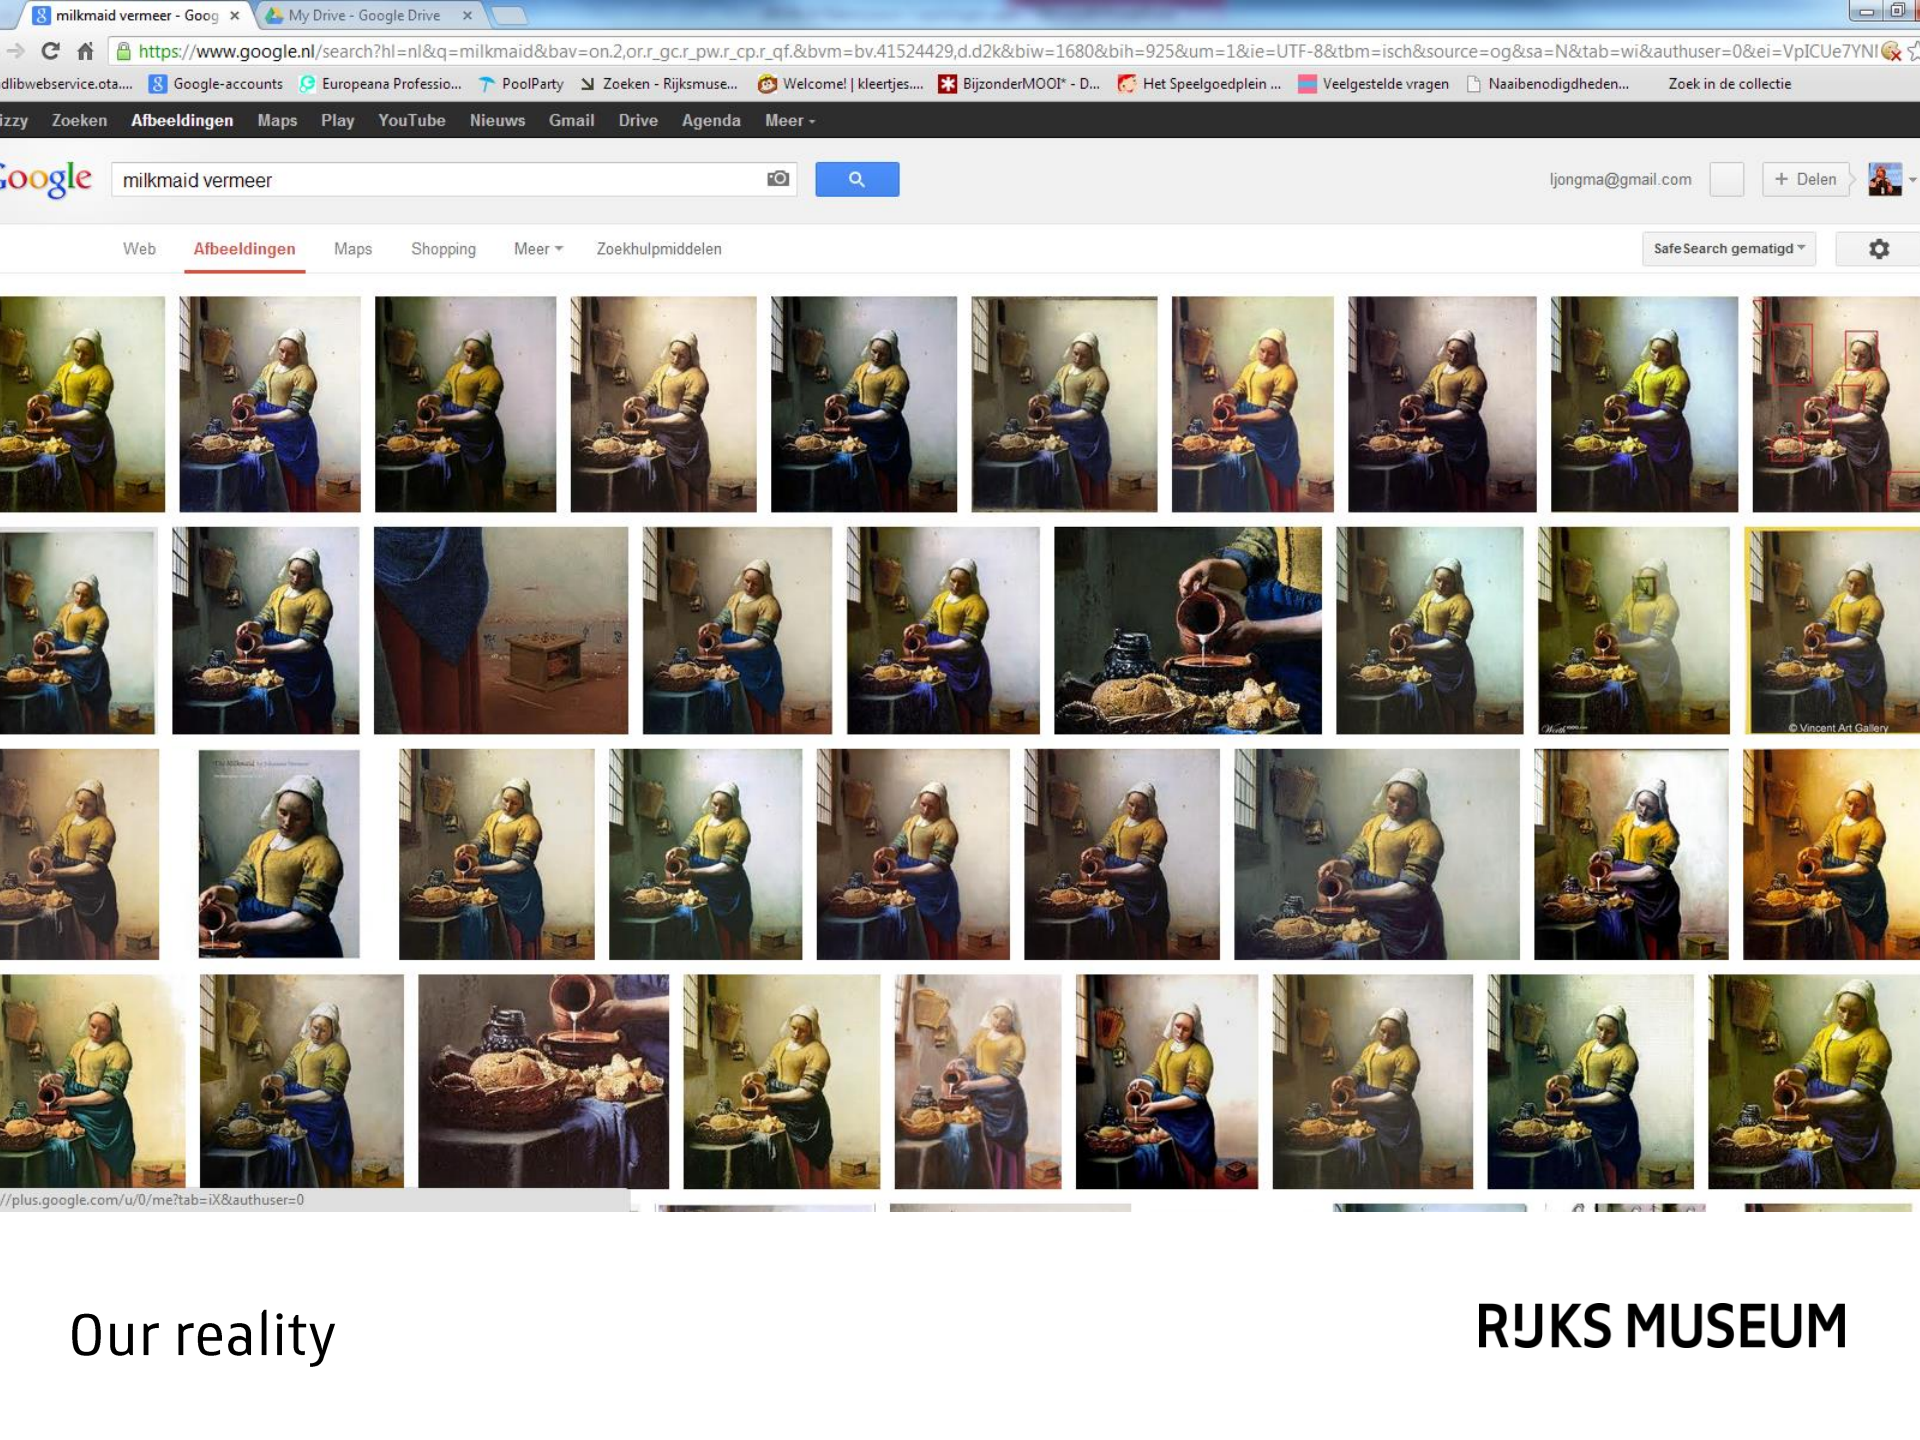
milkmaid vermeer - Goog ×
My Drive - Google Drive ×

https://www.google.nl/search?hl=nl&q=milkmaid&bav=on.2,or.r_gc.r_pw.r_cp.r_qf.&bvm=bv.41524429,d.d2k&biw=1680&bih=925&um=1&ie=UTF-8&tbm=isch&source=og&sa=N&tab=wi&authuser=0&ei=VpICUe7YNI

dlibwebservice.ota.... Google-accounts Europeana Professio... PoolParty Zoeken - Rijksmuse... Welcome! | kleertjes.... BijzonderMOOI* - D... Het Speelgoedplein ... Veelgestelde vragen Naaibenodigdheden... Zoek in de collectie

izzy Zoeken Afbeeldingen Maps Play YouTube Nieuws Gmail Drive Agenda Meer

Google milkmaid vermeer

ljongma@gmail.com + Delen

Web Afbeeldingen Maps Shopping Meer Zoekhulpmiddelen

SafeSearch gematigd

© Vincent Art Gallery

//plus.google.com/u/0/me?tab=iX&authuser=0

Our reality

RIJKS MUSEUM